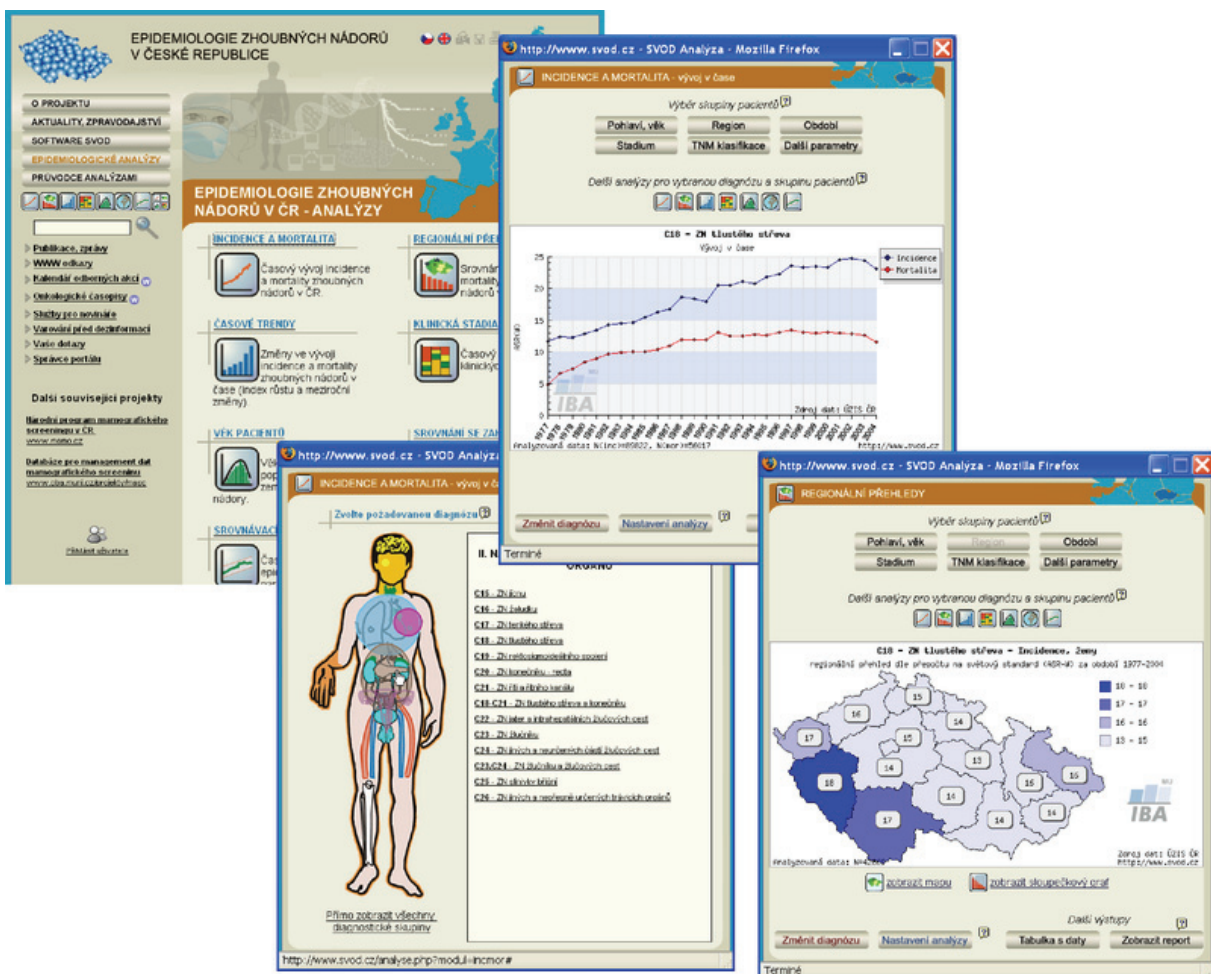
EPIDEMIOLOGIE ZHOUBNÝCH NÁDORŮ V ČESKÉ REPUBLICE

O PROJEKTU
AKTUALITY, ZPRAVODAJSTVÍ
SOFTWARE SVOD
EPIDEMIOLOGICKÉ ANALÝZY
PRŮVODCE ANALÝZAMI

Publikace, zprávy
WWW odkazy
Kalendář odborných akcí
Onkologické časopisy
Služby pro novináře
Varování před dezinformací
Vaše dotazy
Správce portálu

Další související projekty

Národní program mamografického screeningu v ČR
www.mamo.cz

Databáze pro management dat mamografického screeningu
www.iba.muni.cz/mamo

Přihlášení uživatele

EPIDEMIOLOGIE ZHOUBNÝCH NÁDORŮ V ČR - ANALÝZY

INCIDENCE A MORTALITA
Časový vývoj incidence a mortality zhoubných nádorů v ČR.

REGIONÁLNÍ PŘEH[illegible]
Srovnání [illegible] mortality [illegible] nádorů v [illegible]

ČASOVÉ TRENDY
Změny ve vývoji incidence a mortality zhoubných nádorů v čase (index růstu a meziroční změny)

KLINICKÁ STADIA
Časový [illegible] klinický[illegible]

VĚK PACIENTŮ
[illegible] nádory.

SROVNÁNÍ SE ZAH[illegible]

SROVNÁVAC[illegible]

http://www.svod.cz - SVOD Analýza - Mozilla Firefox
INCIDENCE A MORTALITA - vývoj v čase
Výběr skupiny pacientů
Pohlaví, věk | Region | Období
Stadium | TNM klasifikace | Další parametry
Další analýzy pro vybranou diagnózu a skupinu pacientů

C18 - ZN tlustého střeva
Vývoj v čase
Incidence
Mortalita
25 20 15 10 5 0
1977 1978 1979 1980 1981 1982 1983 1984 1985 1986 1987 1988 1989 1990 1991 1992 1993 1994 1995 1996 1997 1998 1999 2000 2001 2002 2003 2004
IBA
Zdroj dat: ÚZIS ČR
Analyzovaná data: Nincid=89822, Nmorr=56017
http://www.svod.cz
Změnit diagnózu | Nastavení analýzy
Terminé

http://www.svod.cz - SVOD Analýza
INCIDENCE A MORTALITA - vývoj v č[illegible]
Zvolte požadovanou diagnózu
II. N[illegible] ORGÁNŮ
C15 - ZN jícnu
C16 - ZN žaludku
C17 - ZN tenkého střeva
C18 - ZN tlustého střeva
C19 - ZN rektosigmoideálního spojení
C20 - ZN konečníku - recta
C21 - ZN řiti a řitního kanálu
C18-C21 - ZN tlustého střeva a konečníku
C22 - ZN jater a intrahepatálních žlučových cest
C23 - ZN žlučníku
C24 - ZN jiných a neurčených částí žlučových cest
C23-C24 - ZN žlučníku a žlučových cest
C25 - ZN slinivky břišní
C26 - ZN jiných a nepřesně určených trávicích orgánů
Přímo zobrazit všechny diagnostické skupiny
http://www.svod.cz/analyse.php?modul=incmor#

http://www.svod.cz - SVOD Analýza - Mozilla Firefox
REGIONÁLNÍ PŘEHLEDY
Výběr skupiny pacientů
Pohlaví, věk | Region | Období
Stadium | TNM klasifikace | Další parametry
Další analýzy pro vybranou diagnózu a skupinu pacientů
C18 - ZN tlustého střeva - Incidence, ženy
regionální přehled dle přepočtu na světový standard (ASR-W) za období 1977-2004
18 - 18
17 - 17
16 - 16
13 - 15
15 16 14 17 15 14 13 18 14 16 15 14 17 14 14
IBA
Analyzovaná data: N=42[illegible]
Zdroj dat: ÚZIS ČR
http://www.svod.cz
zobrazit mapu | zobrazit sloupečkový graf
Další výstupy
Změnit diagnózu | Nastavení analýzy | Tabulka s daty | Zobrazit report
Terminé